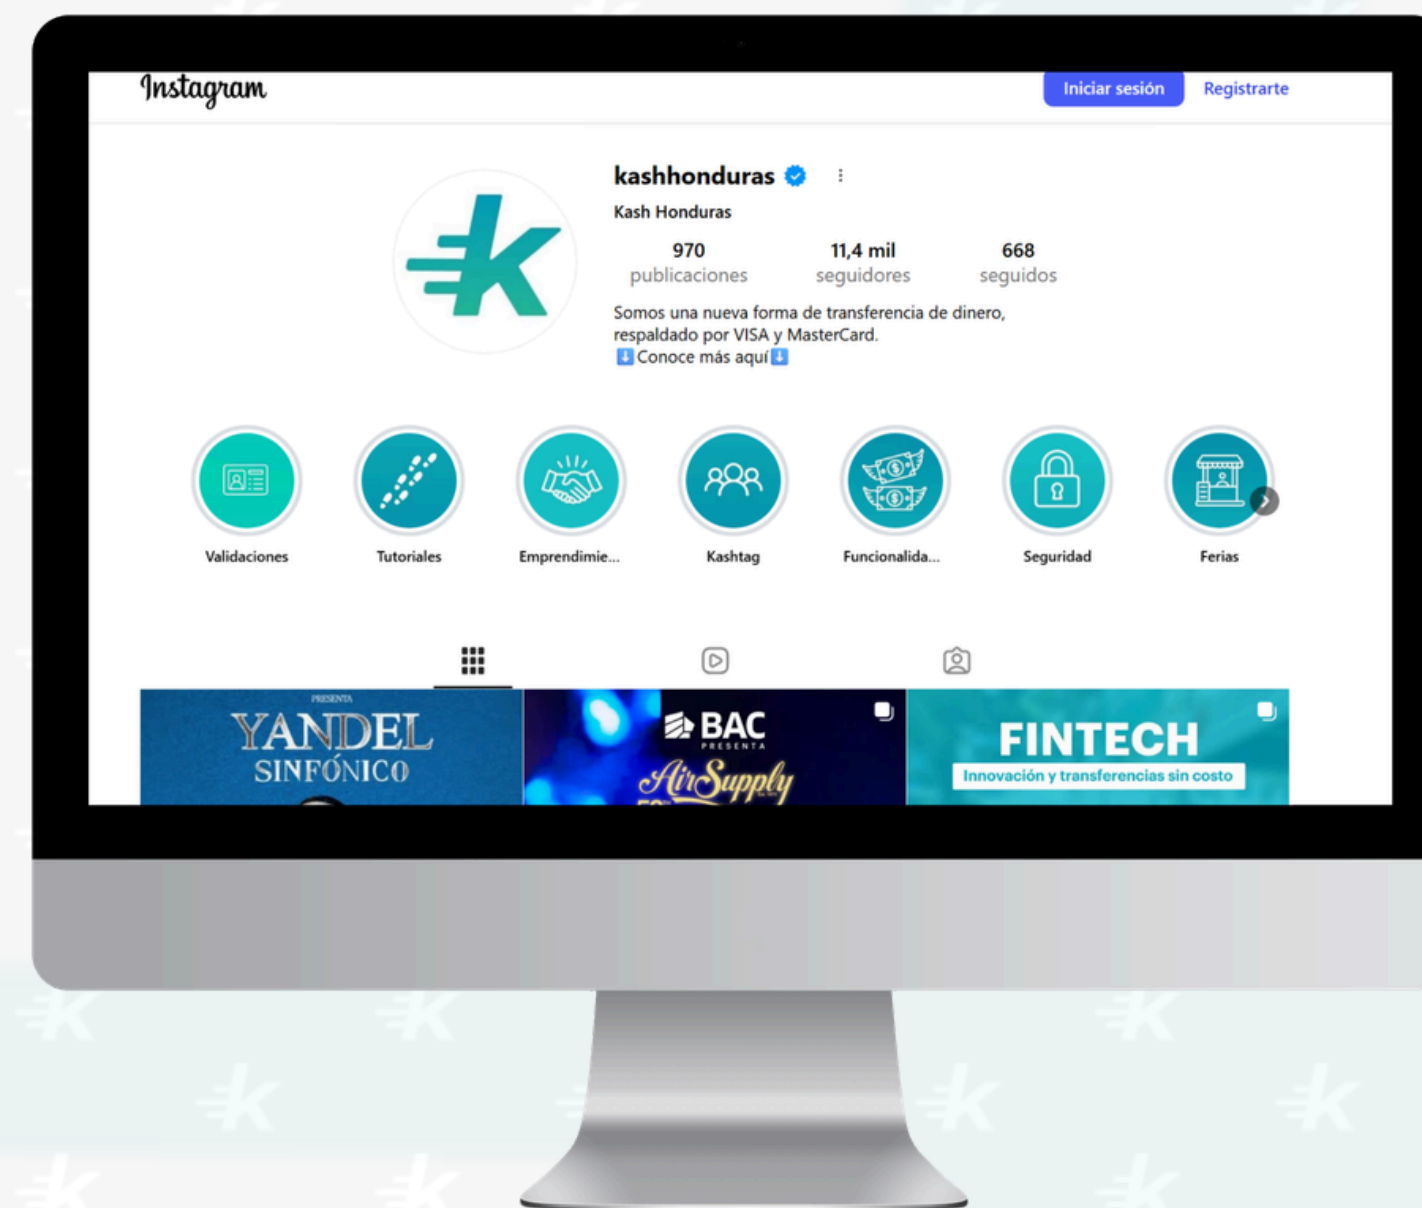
Instagram

Iniciar sesión Registrarte

kashhonduras

Kash Honduras

970 publicaciones 11,4 mil seguidores 668 seguidos

Somos una nueva forma de transferencia de dinero, respaldado por VISA y MasterCard.
⬇️Conoce más aquí⬇️

Validaciones Tutoriales Emprendimie... Kashtag Funcionalida... Seguridad Ferias

PRESENTA
YANDEL
SINFÓNICO

BAC
PRESENTA
AirSupply

FINTECH
Innovación y transferencias sin costo